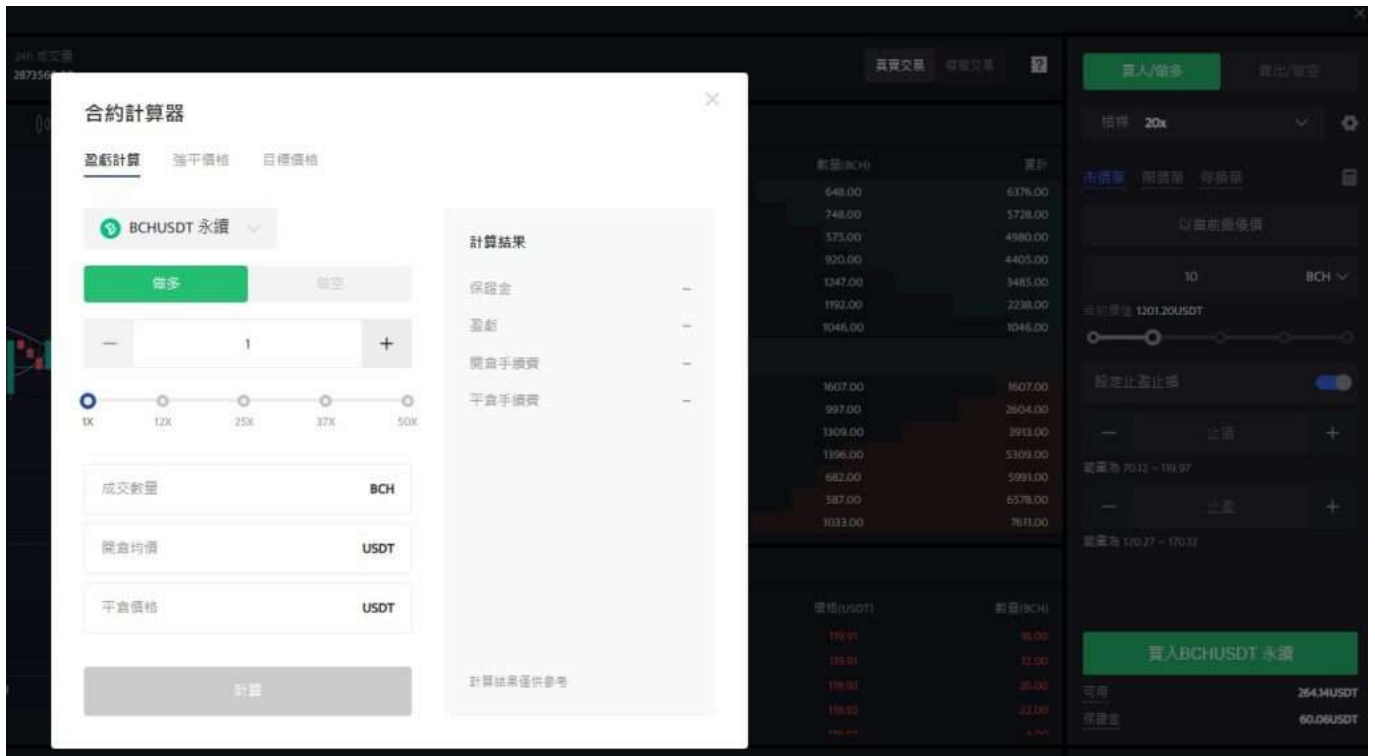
24h 成交量
287356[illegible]

真實交易 模擬交易

買入/做多 賣出/做空

槓桿 20x

市價單 限價單 停損單

以當前價值價

10 BCH

合約價值 1201.20USDT

設定止盈止損

止損

範圍為 70.12 ~ 119.97

止盈

範圍為 120.27 ~ 170.12

買入BCHUSDT 永續

可用 264.14USDT

保證金 60.06USDT

數量(BCH) 累計

| 數量(BCH) | 累計 |
|---|---|
| 648.00 | 6376.00 |
| 748.00 | 5728.00 |
| 575.00 | 4980.00 |
| 920.00 | 4405.00 |
| 1247.00 | 3485.00 |
| 1192.00 | 2238.00 |
| 1046.00 | 1046.00 |
| 1607.00 | 1607.00 |
| 997.00 | 2604.00 |
| 1309.00 | 3913.00 |
| 1396.00 | 5309.00 |
| 682.00 | 5991.00 |
| 587.00 | 6578.00 |
| 1033.00 | 7611.00 |

| 價格(USDT) | 數量(BCH) |
|---|---|
| 119.91 | 16.00 |
| 119.91 | 12.00 |
| 119.92 | 20.00 |
| 119.92 | 22.00 |

合約計算器

盈虧計算 強平價格 目標價格

BCHUSDT 永續

做多 做空

1

1X 12X 25X 37X 50X

成交數量 BCH

開倉均價 USDT

平倉價格 USDT

計算

計算結果

保證金 --

盈虧 --

開倉手續費 --

平倉手續費 --

計算結果僅供參考